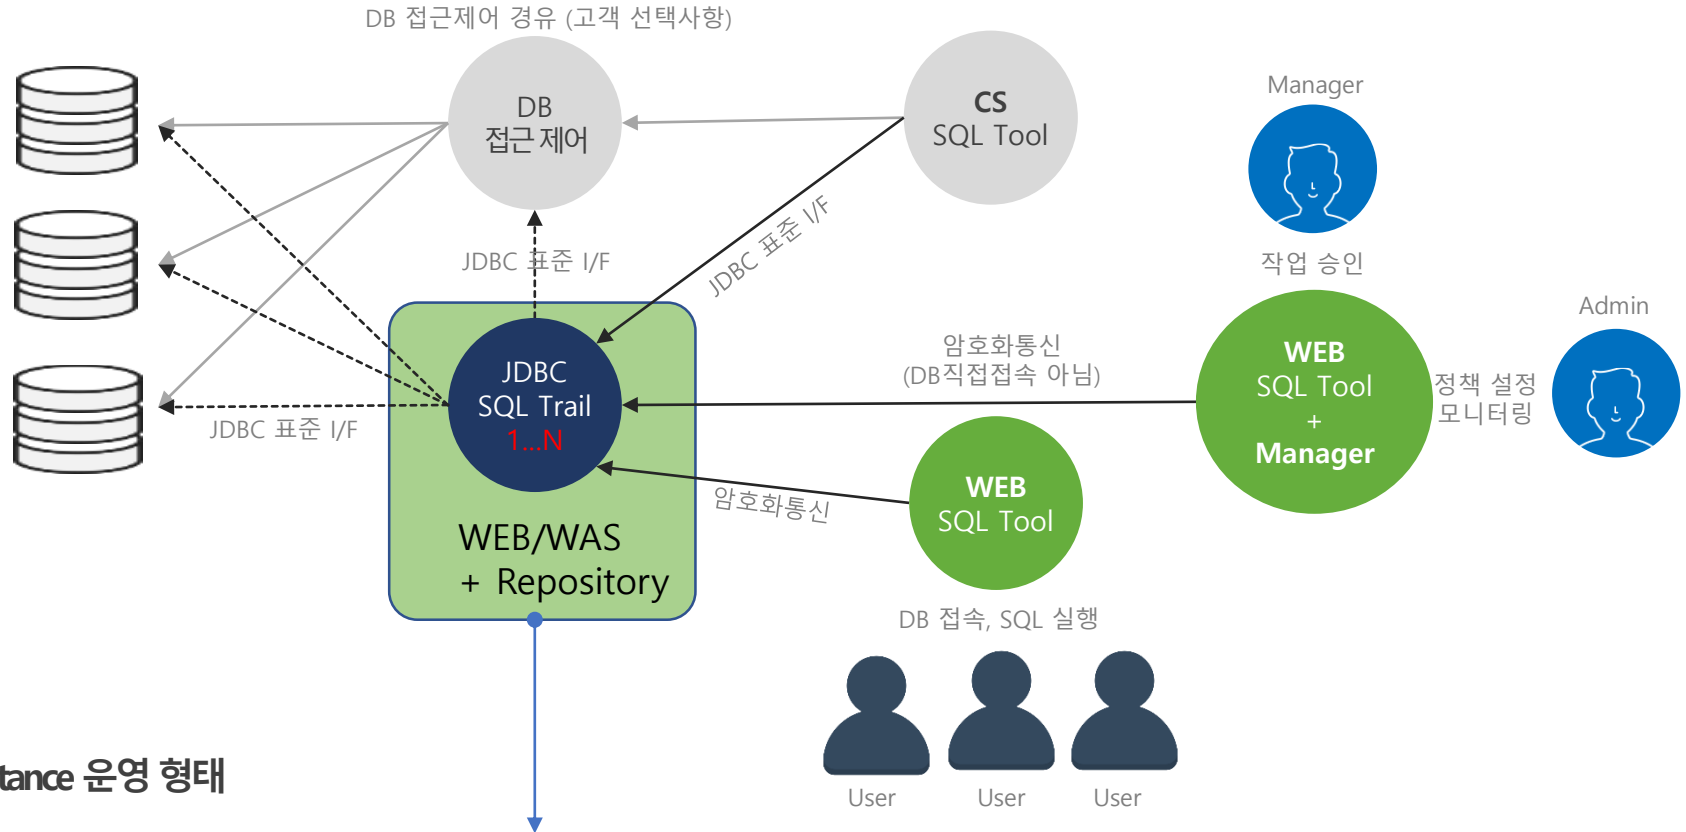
DB 접근제어 경유 (고객 선택사항)

DB
접근 제어

CS
SQL Tool

Manager

작업 승인

JDBC 표준 I/F

JDBC 표준 I/F

JDBC
SQL Trail
1...N

암호화통신
(DB직접접속 아님)

WEB
SQL Tool
+
Manager

정책 설정
모니터링

Admin

JDBC 표준 I/F

암호화통신

WEB
SQL Tool

WEB/WAS
+ Repository

DB 접속, SQL 실행

tance 운영 형태

User

User

User